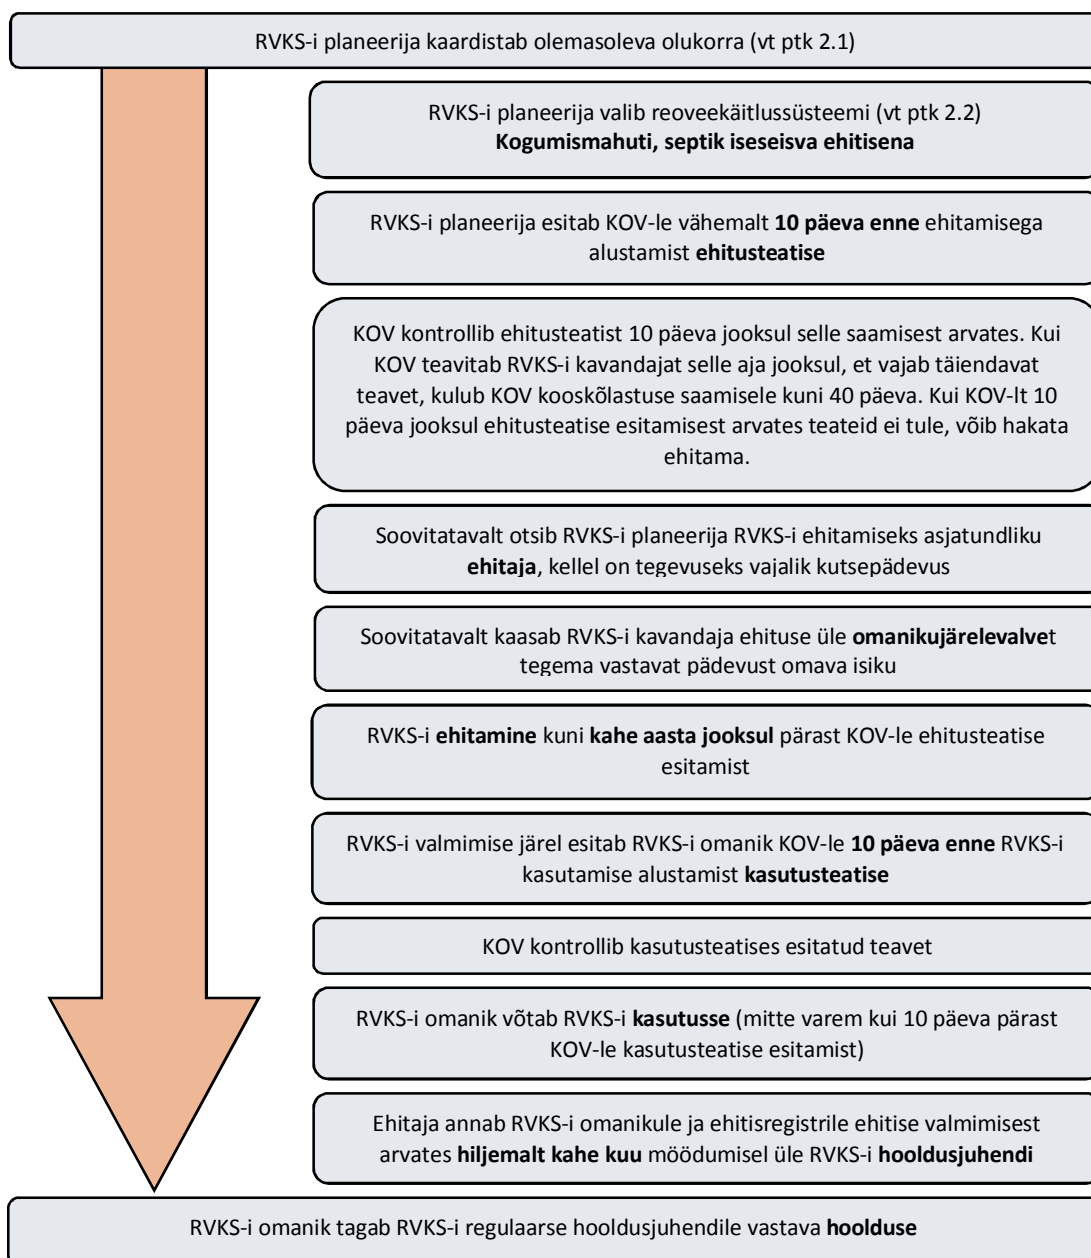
RVKS-i planeerija kaardistab olemasoleva olukorra (vt ptk 2.1)

RVKS-i planeerija valib reoveekäitlussüsteemi (vt ptk 2.2)
**Kogumismahuti, septik iseseisva ehitisena**

RVKS-i planeerija esitab KOV-le vähemalt **10 päeva enne** ehitamisega alustamist **ehitusteatise**

KOV kontrollib ehitusteatist 10 päeva jooksul selle saamisest arvates. Kui KOV teavitab RVKS-i kavandajat selle aja jooksul, et vajab täiendavat teavet, kulub KOV kooskõlastuse saamisele kuni 40 päeva. Kui KOV-lt 10 päeva jooksul ehitusteatise esitamisest arvates teateid ei tule, võib hakata ehitama.

Soovitatavalt otsib RVKS-i planeerija RVKS-i ehitamiseks asjatundliku **ehitaja**, kellel on tegevuseks vajalik kutsepädevus

Soovitatavalt kaasab RVKS-i kavandaja ehituse üle **omanikujärelevalve**t tegema vastavat pädevust omava isiku

RVKS-i **ehitamine** kuni **kahe aasta jooksul** pärast KOV-le ehitusteatise esitamist

RVKS-i valmimise järel esitab RVKS-i omanik KOV-le **10 päeva enne** RVKS-i kasutamise alustamist **kasutusteatise**

KOV kontrollib kasutusteatises esitatud teavet

RVKS-i omanik võtab RVKS-i **kasutusse** (mitte varem kui 10 päeva pärast KOV-le kasutusteatise esitamist)

Ehitaja annab RVKS-i omanikule ja ehitisregistrile ehitise valmimisest arvates **hiljemalt kahe kuu** möödumisel üle RVKS-i **hooldusjuhendi**

RVKS-i omanik tagab RVKS-i regulaarse hooldusjuhendile vastava **hoolduse**